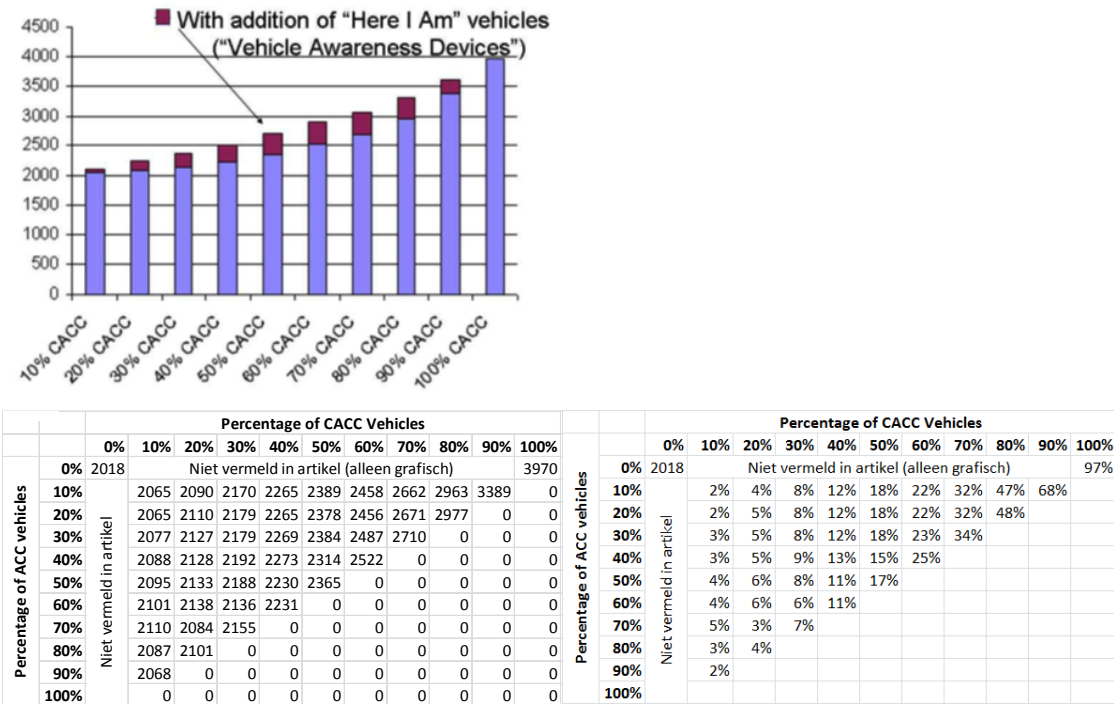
With addition of “Here I Am” vehicles (“Vehicle Awareness Devices”)

4500
4000
3500
3000
2500
2000
1500
1000
500
0

10% CACC 20% CACC 30% CACC 40% CACC 50% CACC 60% CACC 70% CACC 80% CACC 90% CACC 100% CACC

Percentage of CACC Vehicles

Percentage of ACC vehicles

| | 0% | 10% | 20% | 30% | 40% | 50% | 60% | 70% | 80% | 90% | 100% |
|---|---|---|---|---|---|---|---|---|---|---|---|
| 0% | 2018 | Niet vermeld in artikel (alleen grafisch) | | | | | | | | | 3970 |
| 10% | Niet vermeld in artikel | 2065 | 2090 | 2170 | 2265 | 2389 | 2458 | 2662 | 2963 | 3389 | 0 |
| 20% | | 2065 | 2110 | 2179 | 2265 | 2378 | 2456 | 2671 | 2977 | 0 | 0 |
| 30% | | 2077 | 2127 | 2179 | 2269 | 2384 | 2487 | 2710 | 0 | 0 | 0 |
| 40% | | 2088 | 2128 | 2192 | 2273 | 2314 | 2522 | 0 | 0 | 0 | 0 |
| 50% | | 2095 | 2133 | 2188 | 2230 | 2365 | 0 | 0 | 0 | 0 | 0 |
| 60% | | 2101 | 2138 | 2136 | 2231 | 0 | 0 | 0 | 0 | 0 | 0 |
| 70% | | 2110 | 2084 | 2155 | 0 | 0 | 0 | 0 | 0 | 0 | 0 |
| 80% | | 2087 | 2101 | 0 | 0 | 0 | 0 | 0 | 0 | 0 | 0 |
| 90% | | 2068 | 0 | 0 | 0 | 0 | 0 | 0 | 0 | 0 | 0 |
| 100% | | 0 | 0 | 0 | 0 | 0 | 0 | 0 | 0 | 0 | 0 |

Percentage of CACC Vehicles

Percentage of ACC vehicles

| | 0% | 10% | 20% | 30% | 40% | 50% | 60% | 70% | 80% | 90% | 100% |
|---|---|---|---|---|---|---|---|---|---|---|---|
| 0% | 2018 | Niet vermeld in artikel (alleen grafisch) | | | | | | | | | 97% |
| 10% | Niet vermeld in artikel | 2% | 4% | 8% | 12% | 18% | 22% | 32% | 47% | 68% | |
| 20% | | 2% | 5% | 8% | 12% | 18% | 22% | 32% | 48% | | |
| 30% | | 3% | 5% | 8% | 12% | 18% | 23% | 34% | | | |
| 40% | | 3% | 5% | 9% | 13% | 15% | 25% | | | | |
| 50% | | 4% | 6% | 8% | 11% | 17% | | | | | |
| 60% | | 4% | 6% | 6% | 11% | | | | | | |
| 70% | | 5% | 3% | 7% | | | | | | | |
| 80% | | 3% | 4% | | | | | | | | |
| 90% | | 2% | | | | | | | | | |
| 100% | | | | | | | | | | | |